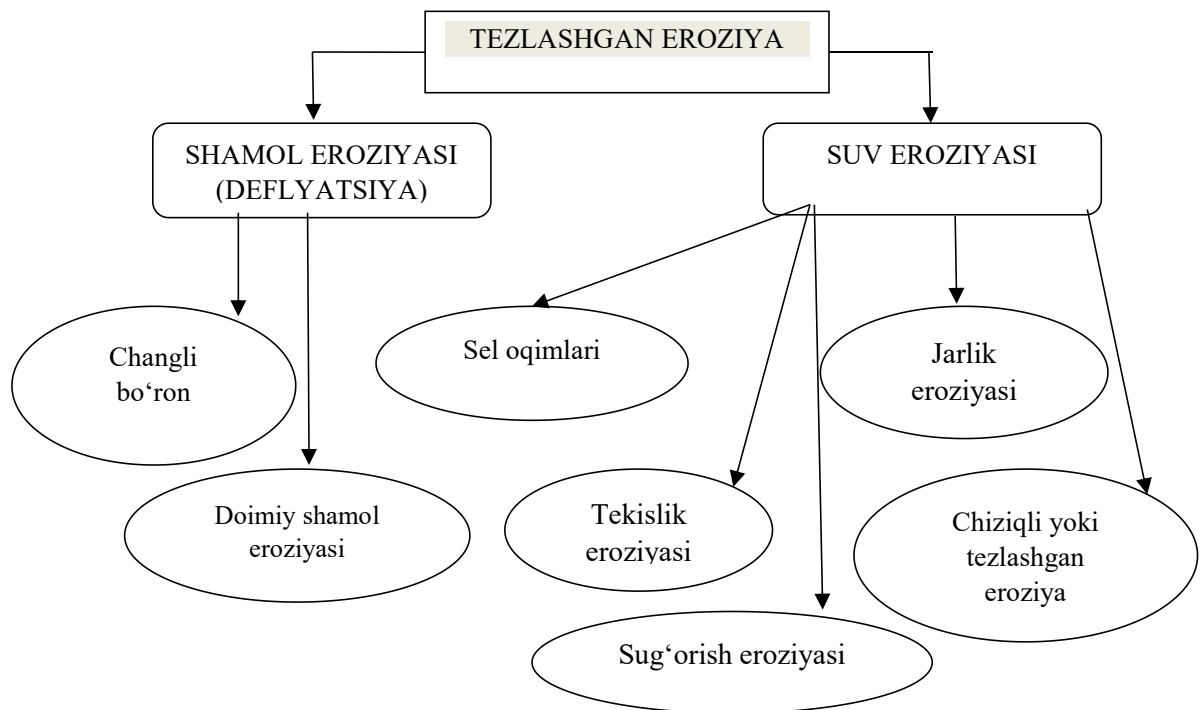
TEZLASHGAN EROZIYA

SHAMOL EROZIYASI (DEFLYATSIYA)

SUV EROZIYASI

Changli bo‘ron

Doimiy shamol eroziyasi

Sel oqimlari

Tekislik eroziyasi

Sug‘orish eroziyasi

Jarlik eroziyasi

Chiziqli yoki tezlashgan eroziya